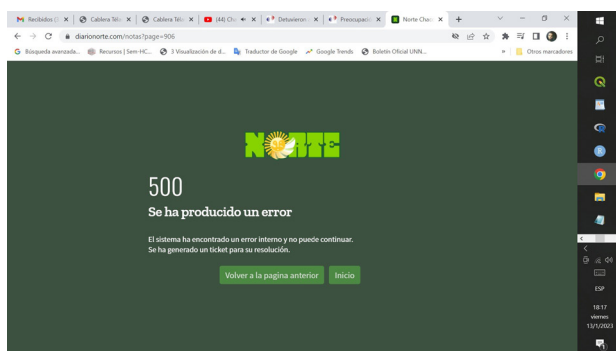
Recibidos (: ✕ | Cablera Tél: ✕ | Cablera Tél: ✕ | (44) Ch ✕ | Detuvieron ✕ | Preocupació ✕ | Norte Chac ✕ | +

diarionorte.com/notas?page=906

Búsqueda avanzada... Recursos | Sem-HC... 3 Visualización de d... Traductor de Google Google Trends Boletín Oficial UNN... » Otros marcadores

NORTE

500

Se ha producido un error

El sistema ha encontrado un error interno y no puede continuar.
Se ha generado un ticket para su resolución.

Volver a la pagina anterior Inicio

ESP
18:17
viernes
13/1/2023